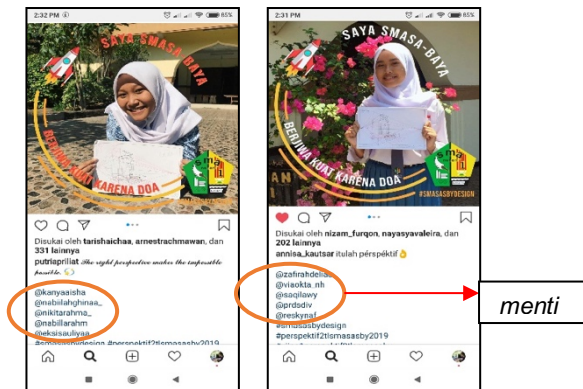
2:32 PM 85%

SAYA SMASA-BAYA

BERJIWA KUAT KARENA DOA

Disukai oleh tarishaichaa, arnestrachmawan, dan 331 lainnya

putriapriliat The right perspective makes the impossible possible.

@kanyaaisha
@nabilahghinaa_
@nikitarahma_
@nabillarahm
@eksisauliyaa

2:31 PM 85%

SAYA SMASA-BAYA

BERJIWA KUAT KARENA DOA

#SMASABYDESIGN

Disukai oleh nizam_furqon, nayasyavaleira, dan 202 lainnya

annisa_kautsar itulah perspektif

@zafirahdelia
@viaokta_nh
@saqilawy
@prdsdiv
@reskynaf
#smasabydesign
#perspektif2tismasasby2019

menti